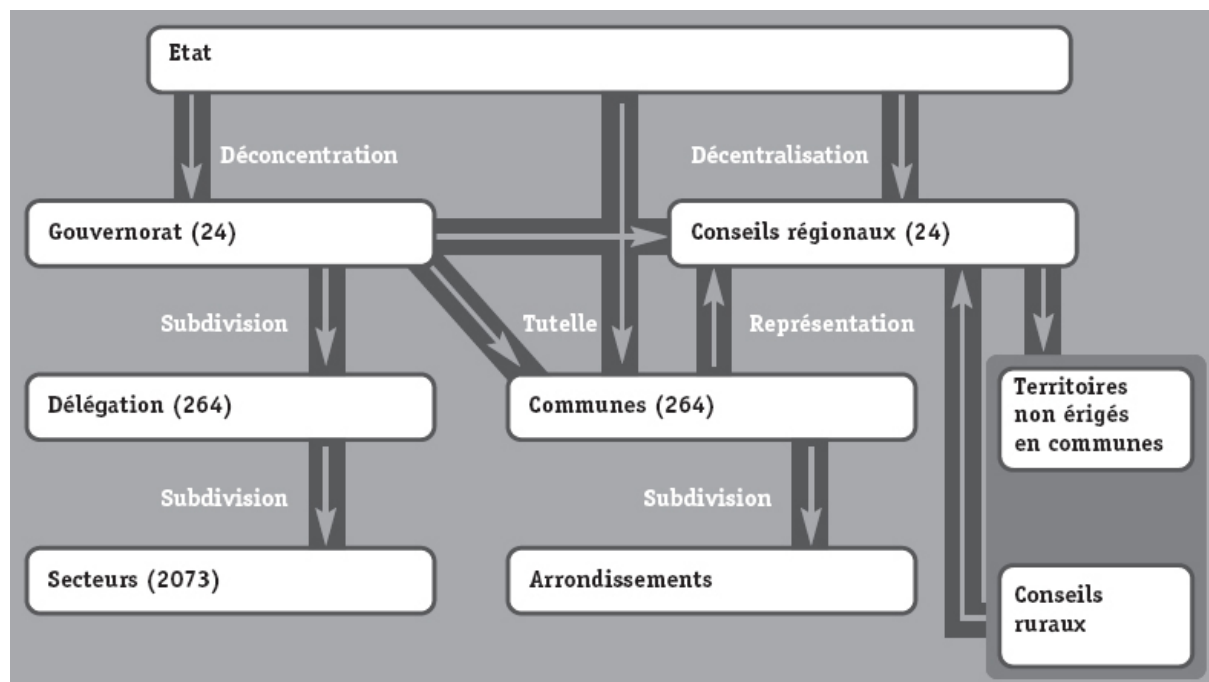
Etat

Déconcentration

Décentralisation

Gouvernorat (24)

Conseils régionaux (24)

Subdivision

Tutelle

Représentation

Délégation (264)

Communes (264)

Territoires non érigés en communes

Subdivision

Subdivision

Secteurs (2073)

Arrondissements

Conseils ruraux